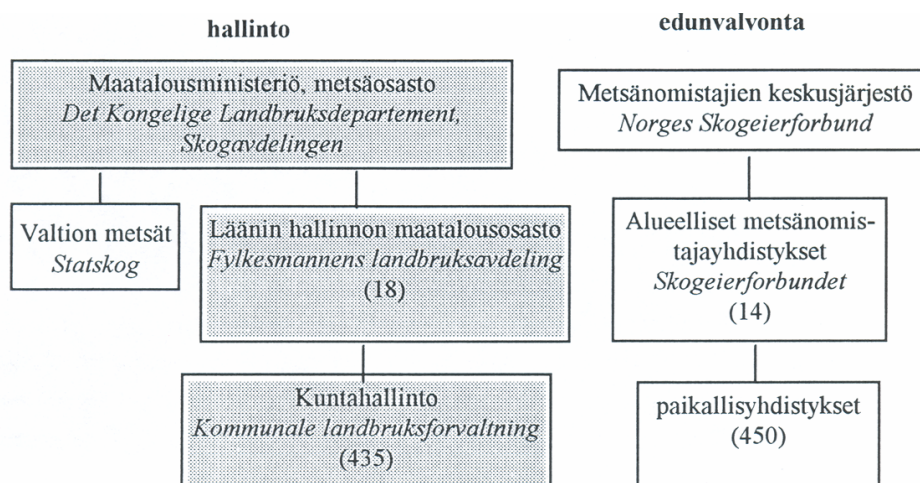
hallinto

Maatalousministeriö, metsäosasto
*Det Kongelige Landbruksdepartement, Skogavdelingen*

Valtion metsät
*Statskog*

Läänin hallinnon maatalousosasto
*Fylkesmannens landbruksavdeling*
(18)

Kuntahallinto
*Kommunale landbruksforvaltning*
(435)

edunvalvonta

Metsänomistajien keskusjärjestö
*Norges Skogeierforbund*

Alueelliset metsänomistajayhdistykset
*Skogeierforbundet*
(14)

paikallisyhdistykset
(450)